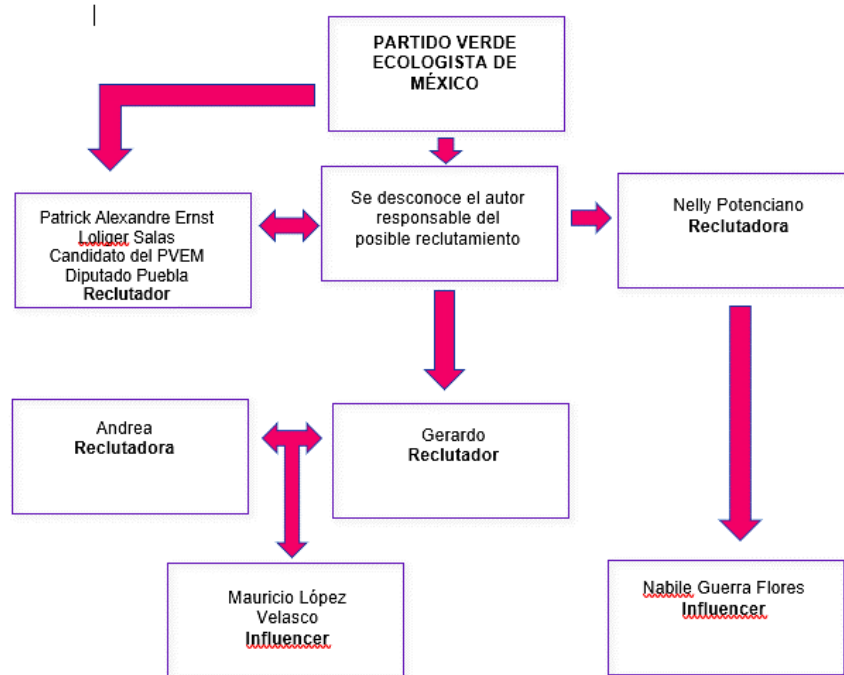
PARTIDO VERDE ECOLOGISTA DE MÉXICO

Patrick Alexandre Ernst Loliger Salas
Candidato del PVEM
Diputado Puebla
Reclutador

Se desconoce el autor responsable del posible reclutamiento

Nelly Potenciano
Reclutadora

Andrea
Reclutadora

Gerardo
Reclutador

Mauricio López Velasco
Influencer

Nabile Guerra Flores
Influencer